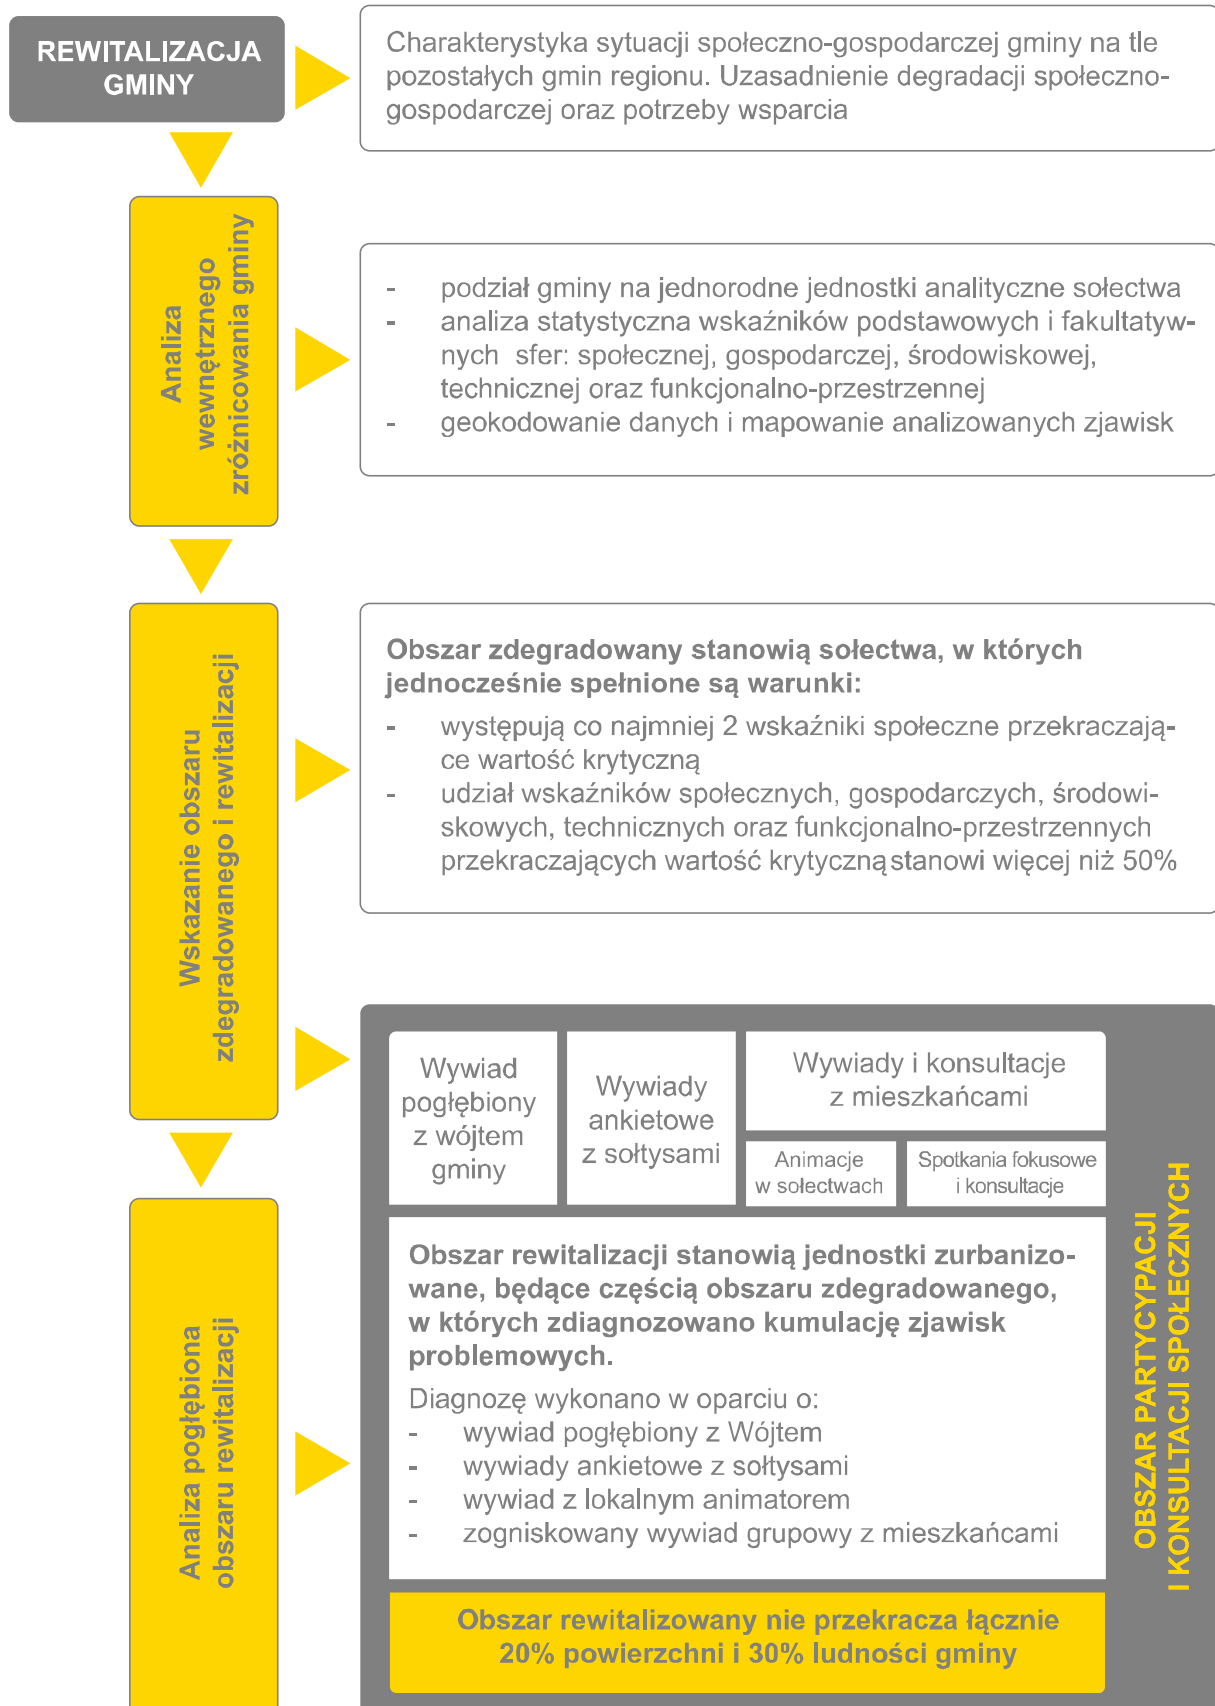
REWITALIZACJA GMINY

Charakterystyka sytuacji społeczno-gospodarczej gminy na tle pozostałych gmin regionu. Uzasadnienie degradacji społeczno-gospodarczej oraz potrzeby wsparcia

Analiza wewnętrznego zróżnicowania gminy

- podział gminy na jednorodne jednostki analityczne sołectwa
- analiza statystyczna wskaźników podstawowych i fakultatywnych sfer: społecznej, gospodarczej, środowiskowej, technicznej oraz funkcjonalno-przestrzennej
- geokodowanie danych i mapowanie analizowanych zjawisk

Wskazanie obszaru zdegradowanego i rewitalizacji

**Obszar zdegradowany stanowią sołectwa, w których jednocześnie spełnione są warunki:**
- występują co najmniej 2 wskaźniki społeczne przekraczające wartość krytyczną
- udział wskaźników społecznych, gospodarczych, środowiskowych, technicznych oraz funkcjonalno-przestrzennych przekraczających wartość krytyczną stanowi więcej niż 50%

Analiza pogłębiona obszaru rewitalizacji

Wywiad pogłębiony z wójtem gminy

Wywiady ankietowe z sołtysami

Wywiady i konsultacje z mieszkańcami

Animacje w sołectwach

Spotkania fokusowe i konsultacje

**Obszar rewitalizacji stanowią jednostki zurbanizowane, będące częścią obszaru zdegradowanego, w których zdiagnozowano kumulację zjawisk problemowych.**
Diagnozę wykonano w oparciu o:
- wywiad pogłębiony z Wójtem
- wywiady ankietowe z sołtysami
- wywiad z lokalnym animatorem
- zogniskowany wywiad grupowy z mieszkańcami

**Obszar rewitalizowany nie przekracza łącznie 20% powierzchni i 30% ludności gminy**

OBSZAR PARTYCYPACJI I KONSULTACJI SPOŁECZNYCH